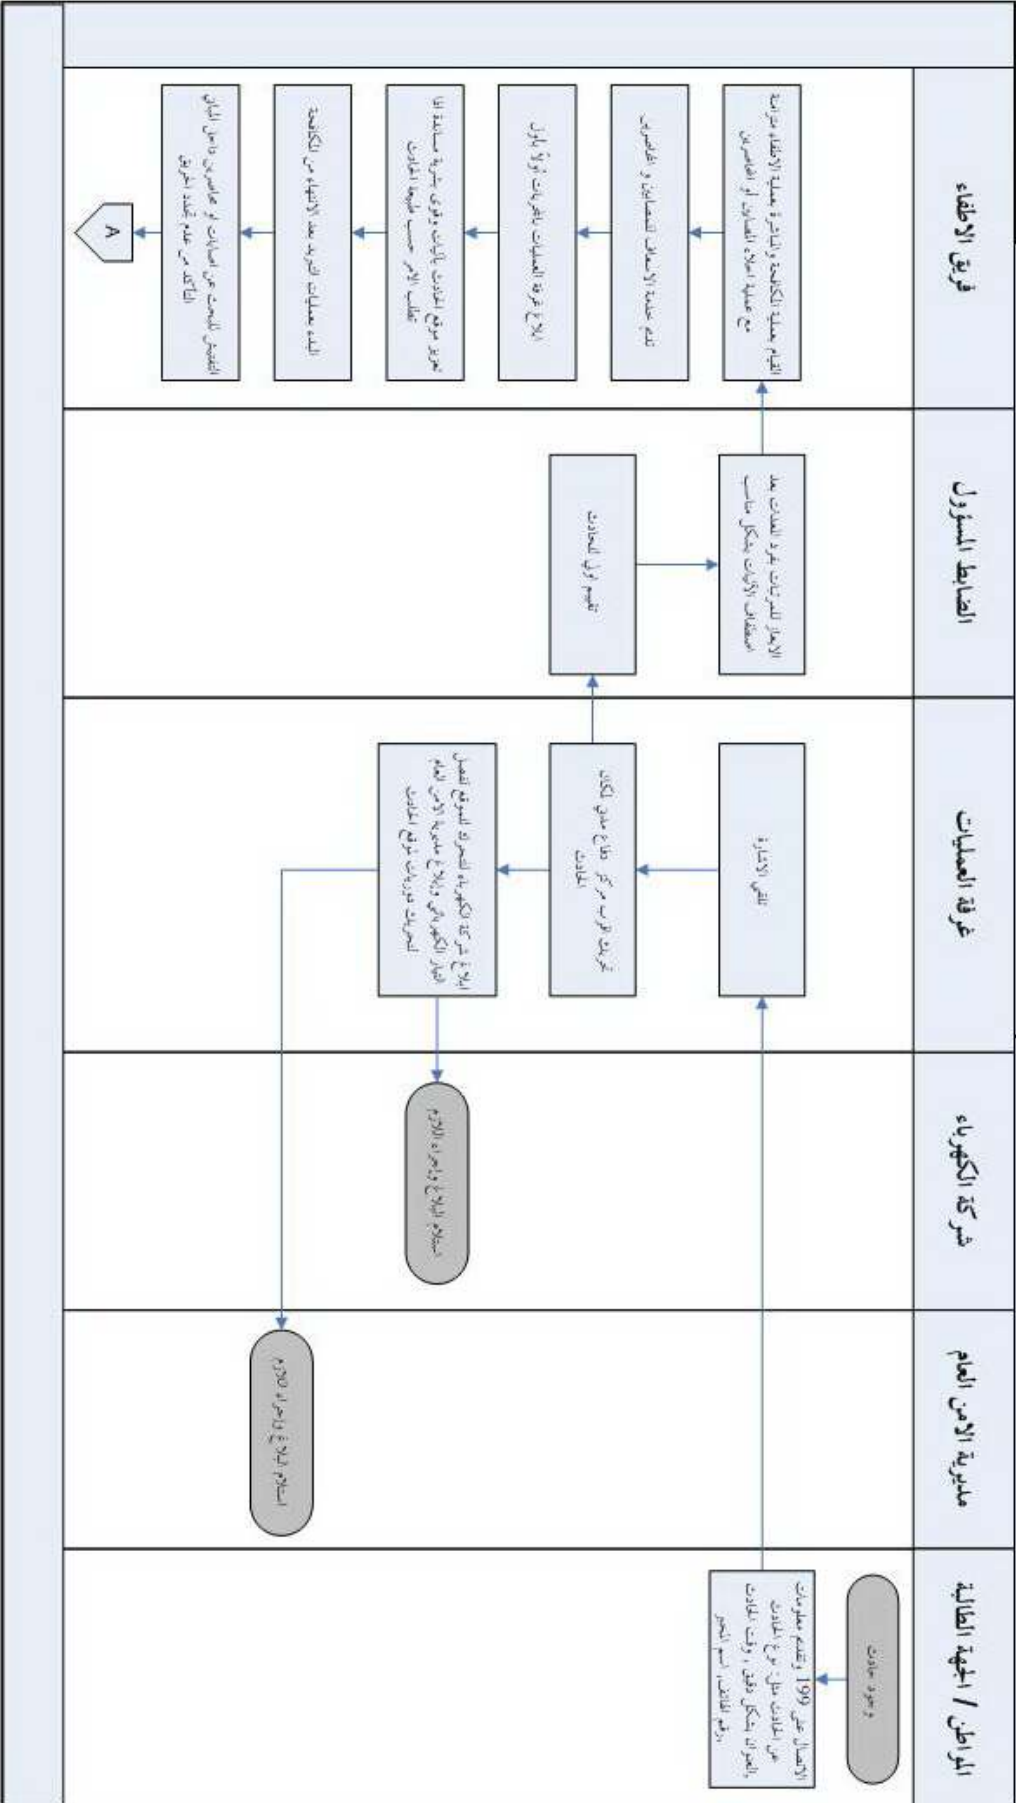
المواطن / الجهة الطالبة

وجود حادث

الاتصال على 199 وتقديم معلومات عن الحادث مثل نوع الحادث، العنوان بشكل دقيق، وقت الحادث، رقم الهاتف، اسم المخبر

مديرية الأمن العام

استلام البلاغ واجراء اللازم

شركة الكهرباء

استلام البلاغ واجراء اللازم

غرفة العمليات

تلقي الاخبارية

تحريك اقرب مركز دفاع مدني لمكان الحادث

ابلاغ شركة الكهرباء لفصل التيار الكهربائي وابلاغ مديرية الأمن العام لتأمين الدوريات لموقع الحادث

الضابط المسؤول

تقييم اولي للحادث

الايعاز للفرق حسب الحادث بعد استطلاع الموقف بشكل مناسب

فريق الاطفاء

القيام بعملية المكافحة والمباشرة بعملية الانقاذ بعملية اخلاء المصابين او المحصورين

نقل ومعالجة الاسعاف للمصابين والمحصورين

ابلاغ غرفة العمليات بالمجريات اولا بأول

تأمين موقع الحادث لانه قد يكون هناك حريق مساندة اذا تطلب الأمر حسب طبيعة الحادث

انهاء عمليات الحريق بعد الانتهاء من المكافحة

التفتيش والبحث عن اصابات او عناصر داخل المكان والتأكد من عدم تجدد الحريق

A